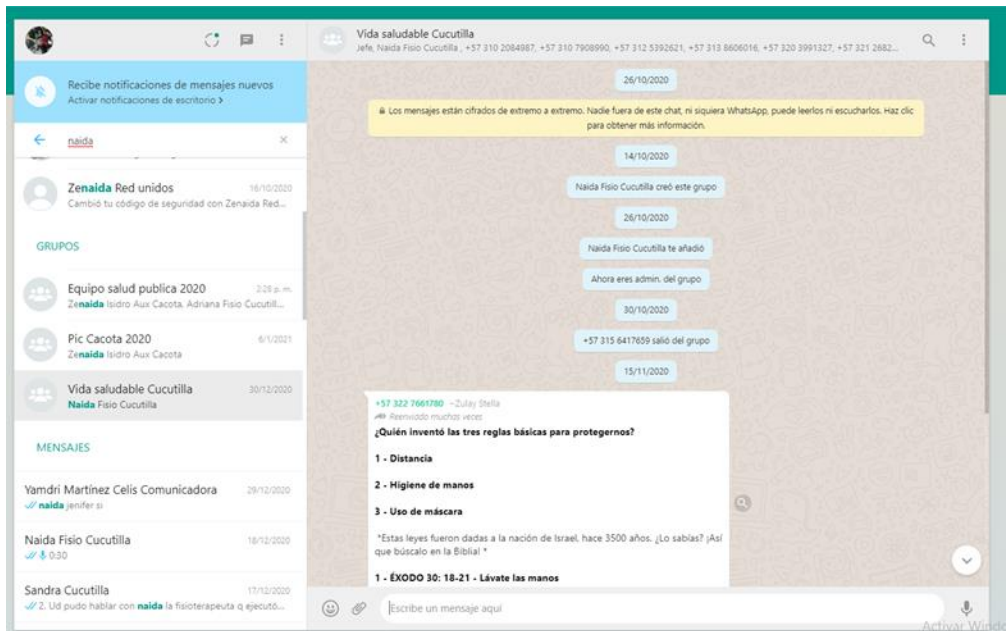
Recibe notificaciones de mensajes nuevos
Activar notificaciones de escritorio >

naida

Zenaida Red unidos 16/10/2020
Cambió tu código de seguridad con Zenaida Red...

GRUPOS

Equipo salud publica 2020 2:28 p. m.
Zenaida Isidro Aux Cacota, Adriana Fisio Cucutill...

Pic Cacota 2020 6/1/2021
Zenaida Isidro Aux Cacota

Vida saludable Cucutilla 30/12/2020
Naida Fisio Cucutilla

MENSAJES

Yamdri Martínez Celis Comunicadora 29/12/2020
naida jenifer si

Naida Fisio Cucutilla 18/12/2020
0:30

Sandra Cucutilla 17/12/2020
2. Ud pudo hablar con naida la fisioterapeuta q ejecutó...

Vida saludable Cucutilla
Jefe, Naida Fisio Cucutilla , +57 310 2084987, +57 310 7908990, +57 312 5392621, +57 313 8606016, +57 320 3991327, +57 321 2682...

26/10/2020

Los mensajes están cifrados de extremo a extremo. Nadie fuera de este chat, ni siquiera WhatsApp, puede leerlos ni escucharlos. Haz clic para obtener más información.

14/10/2020

Naida Fisio Cucutilla creó este grupo

26/10/2020

Naida Fisio Cucutilla te añadió

Ahora eres admin. del grupo

30/10/2020

+57 315 6417659 salió del grupo

15/11/2020

+57 322 7661780 ~Zulay Stella
Reenviado muchas veces
¿Quién inventó las tres reglas básicas para protegernos?

1 - Distancia

2 - Higiene de manos

3 - Uso de máscara

*Estas leyes fueron dadas a la nación de Israel, hace 3500 años. ¿Lo sabías? ¡Así que búscalo en la Biblia! *

1 - ÉXODO 30: 18-21 - Lávate las manos

Escribe un mensaje aquí

Activar Windo